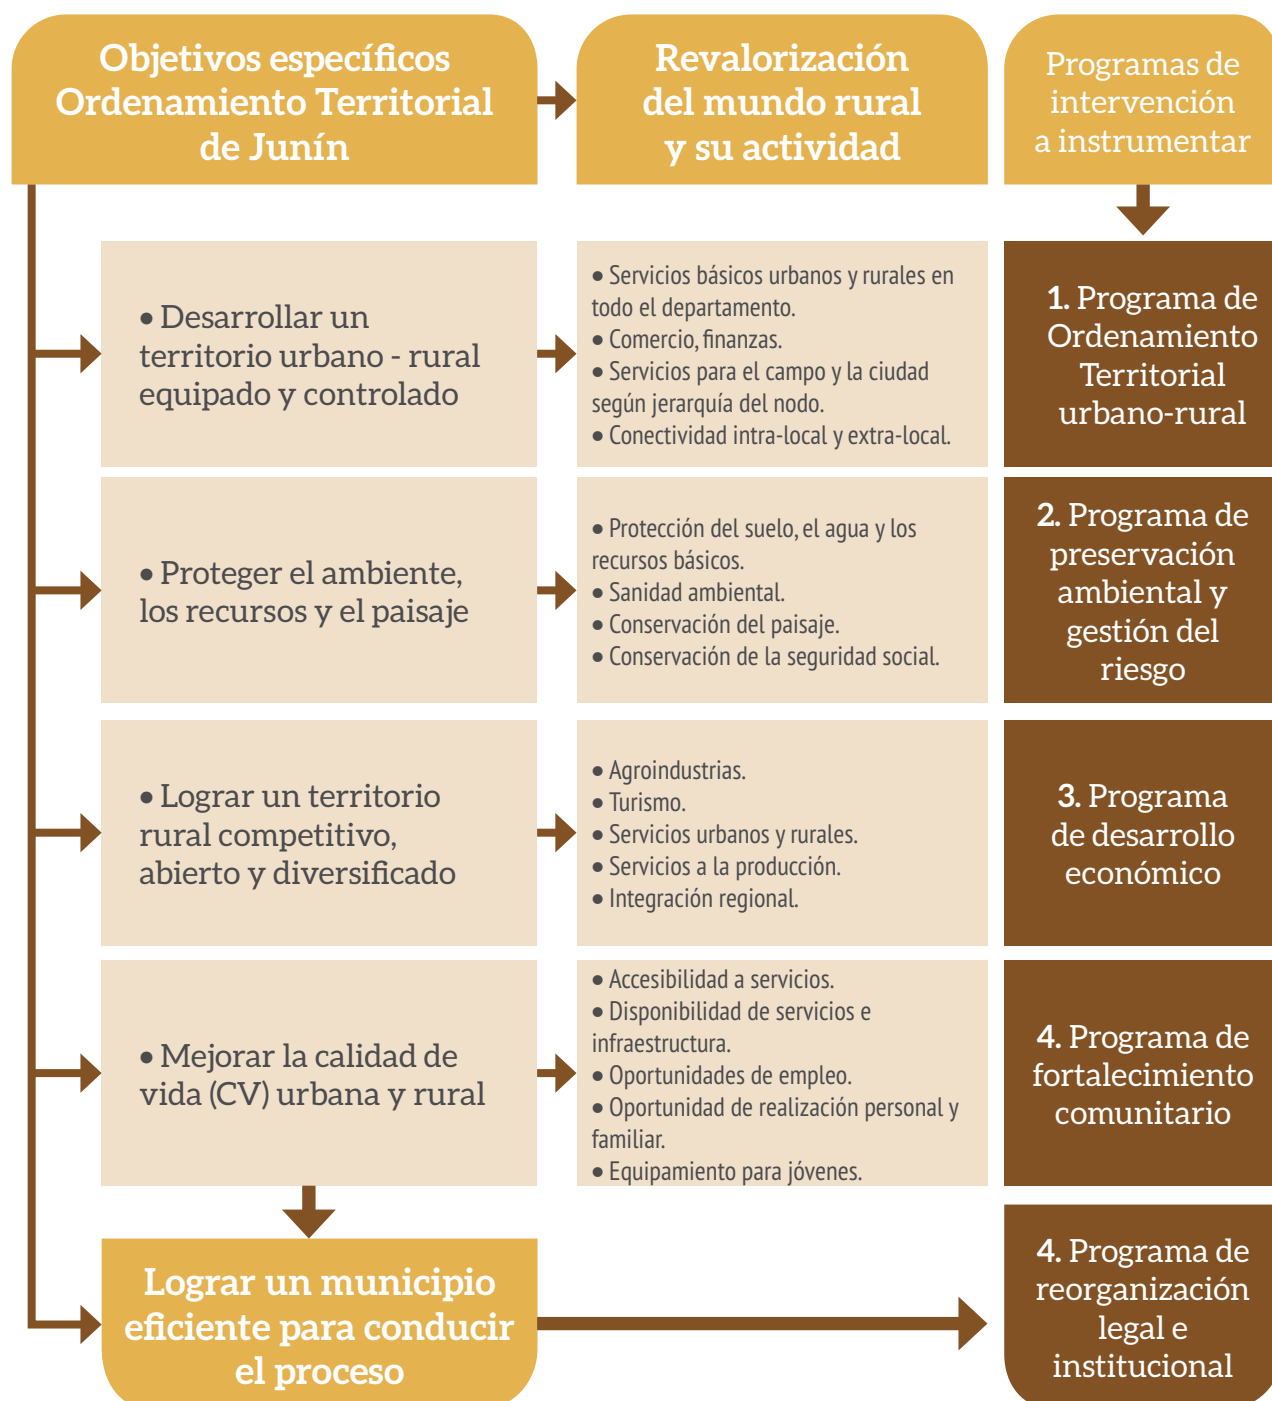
Objetivos específicos Ordenamiento Territorial de Junín

Revalorización del mundo rural y su actividad

Programas de intervención a instrumentar

• Desarrollar un territorio urbano - rural equipado y controlado

• Servicios básicos urbanos y rurales en todo el departamento.
• Comercio, finanzas.
• Servicios para el campo y la ciudad según jerarquía del nodo.
• Conectividad intra-local y extra-local.

1. Programa de Ordenamiento Territorial urbano-rural

• Proteger el ambiente, los recursos y el paisaje

• Protección del suelo, el agua y los recursos básicos.
• Sanidad ambiental.
• Conservación del paisaje.
• Conservación de la seguridad social.

2. Programa de preservación ambiental y gestión del riesgo

• Lograr un territorio rural competitivo, abierto y diversificado

• Agroindustrias.
• Turismo.
• Servicios urbanos y rurales.
• Servicios a la producción.
• Integración regional.

3. Programa de desarrollo económico

• Mejorar la calidad de vida (CV) urbana y rural

• Accesibilidad a servicios.
• Disponibilidad de servicios e infraestructura.
• Oportunidades de empleo.
• Oportunidad de realización personal y familiar.
• Equipamiento para jóvenes.

4. Programa de fortalecimiento comunitario

Lograr un municipio eficiente para conducir el proceso

4. Programa de reorganización legal e institucional